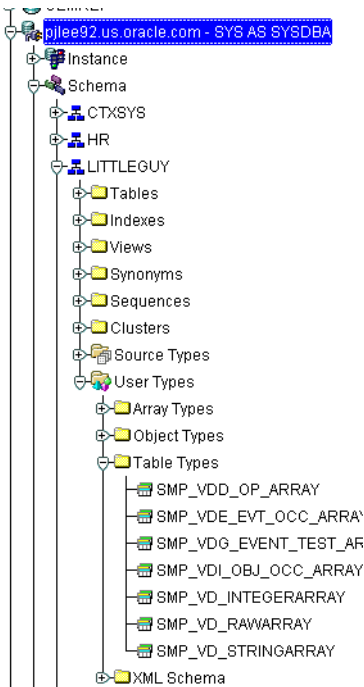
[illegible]
pjlee92.us.oracle.com - SYS AS SYSDBA
Instance
Schema
CTXSYS
HR
LITTLEGUY
Tables
Indexes
Views
Synonyms
Sequences
Clusters
Source Types
User Types
Array Types
Object Types
Table Types
SMP_VDD_OP_ARRAY
SMP_VDE_EVT_OCC_ARRAY
SMP_VDG_EVENT_TEST_AR
SMP_VDI_OBJ_OCC_ARRAY
SMP_VD_INTEGERARRAY
SMP_VD_RAWARRAY
SMP_VD_STRINGARRAY
XML Schema